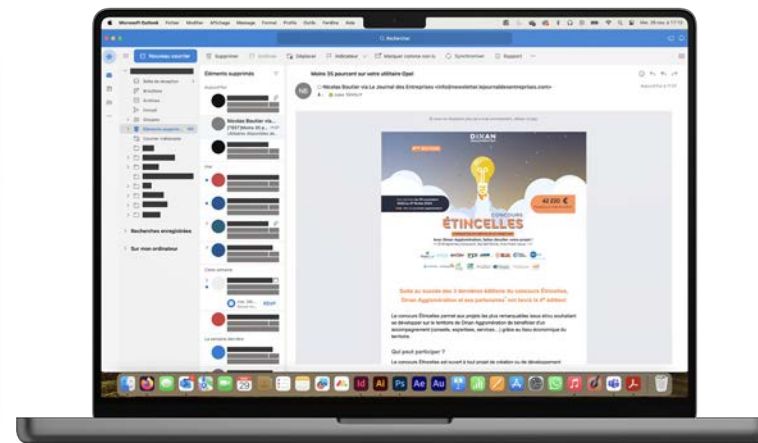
Microsoft Outlook Fichier Modifier Affichage Message Format Profils Outils Fenêtre Aide

Rechercher

Nouveau courrier

Supprimer Archiver Déplacer Indicateur Marquer comme non lu Synchroniser Rapport

Boîte de réception
Brouillons
Archives
Envoyé
Groupes
Éléments supprimés
Courrier indésirable

Recherches enregistrées

Sur mon ordinateur

Éléments supprimés

Aujourd'hui

Nicolas Boutier via...
[7597] Moins 35 p...
Utilitaire disponible de...

Hier

Cette semaine

La semaine dernière

Moins 35 pourcent sur votre utilitaire Opel

NB

Nicolas Boutier via Le Journal des Entreprises <info@newsletter.lejournaldesentreprises.com>

DINAN

CONCOURS
ÉTINCELLES

40 000 €

Suite au succès des 3 dernières éditions du concours Étincelles, Dinan Agglomération et ses partenaires ont lancé la 4e édition!

Le concours Étincelles permet aux projets les plus remarquables issus et/ou souhaitant se développer sur le territoire de Dinan Agglomération de bénéficier d'un accompagnement (conseils, expertises, services...) grâce au tissu économique du territoire.

Qui peut participer ?

Le concours Étincelles est ouvert à tout projet de création ou de développement

29

Id Ai Ps Ae Au